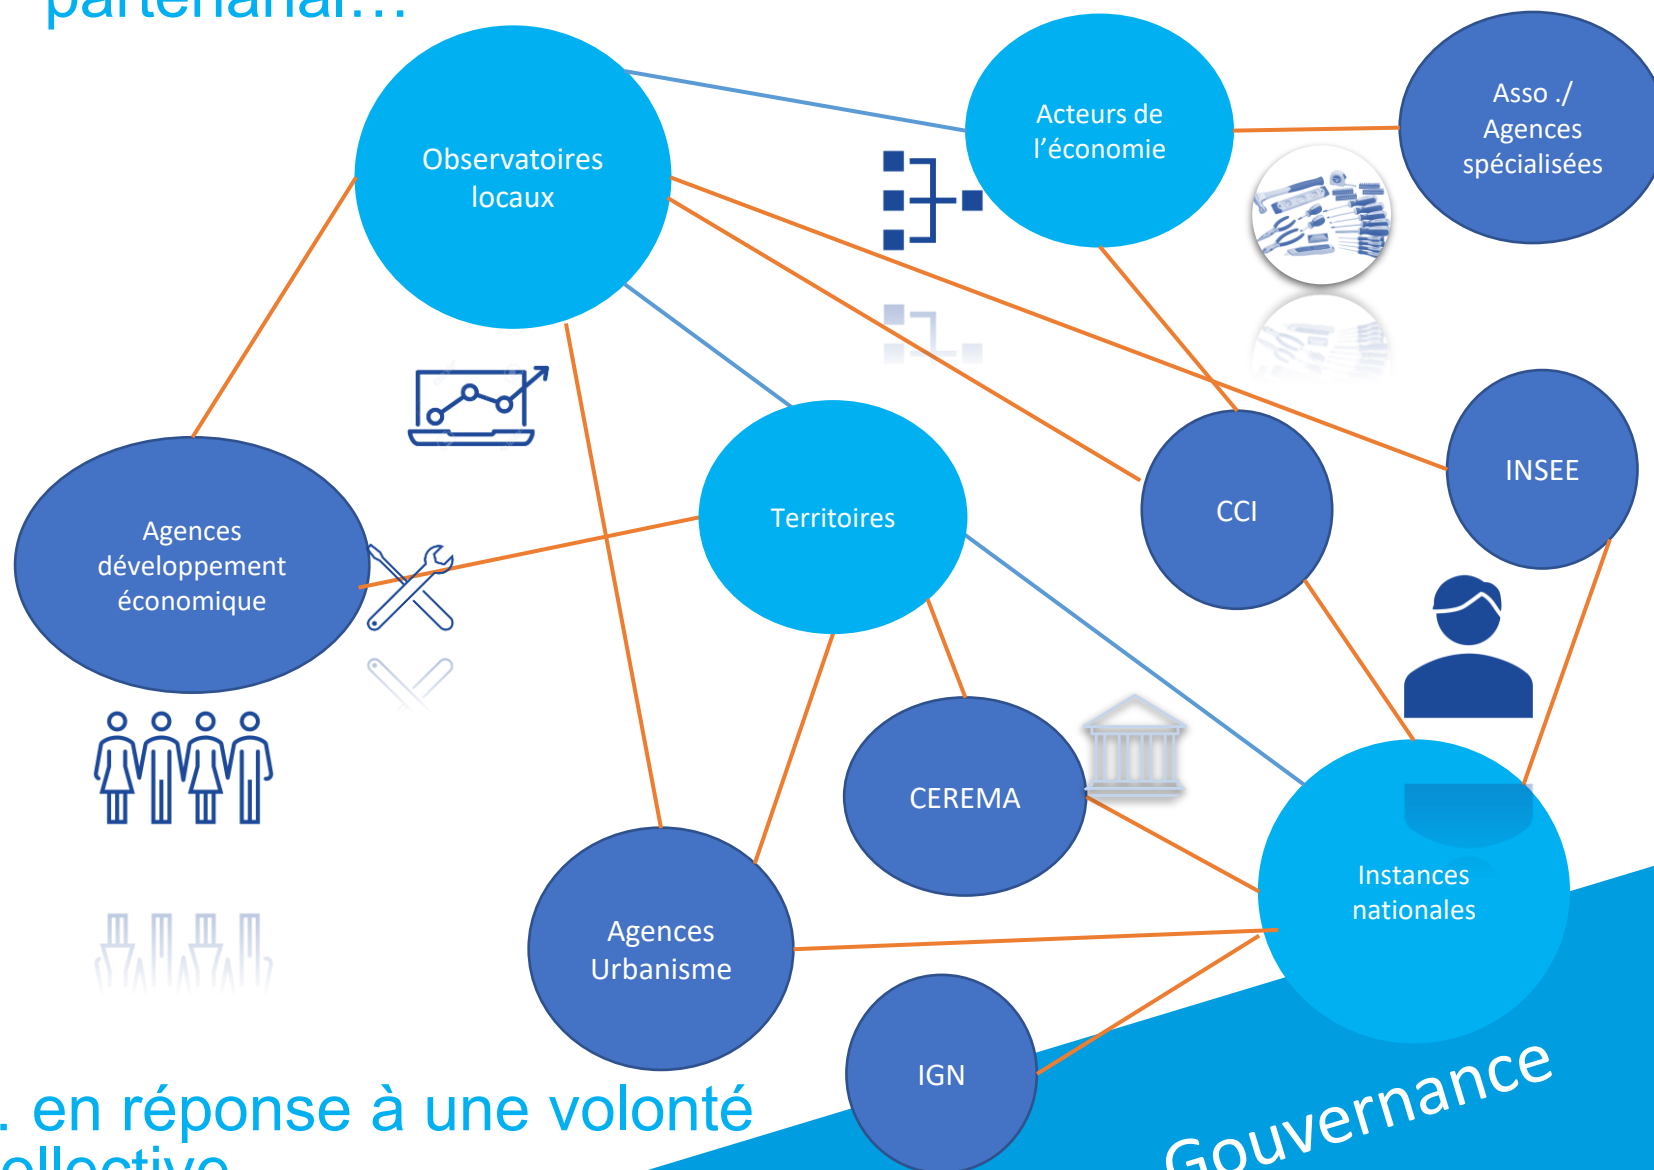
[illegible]

Observatoires locaux

Acteurs de l'économie

Asso ./ Agences spécialisées

Agences développement économique

Territoires

CCI

INSEE

CEREMA

Instances nationales

Agences Urbanisme

IGN

. en réponse à une volonté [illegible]

Gouvernance